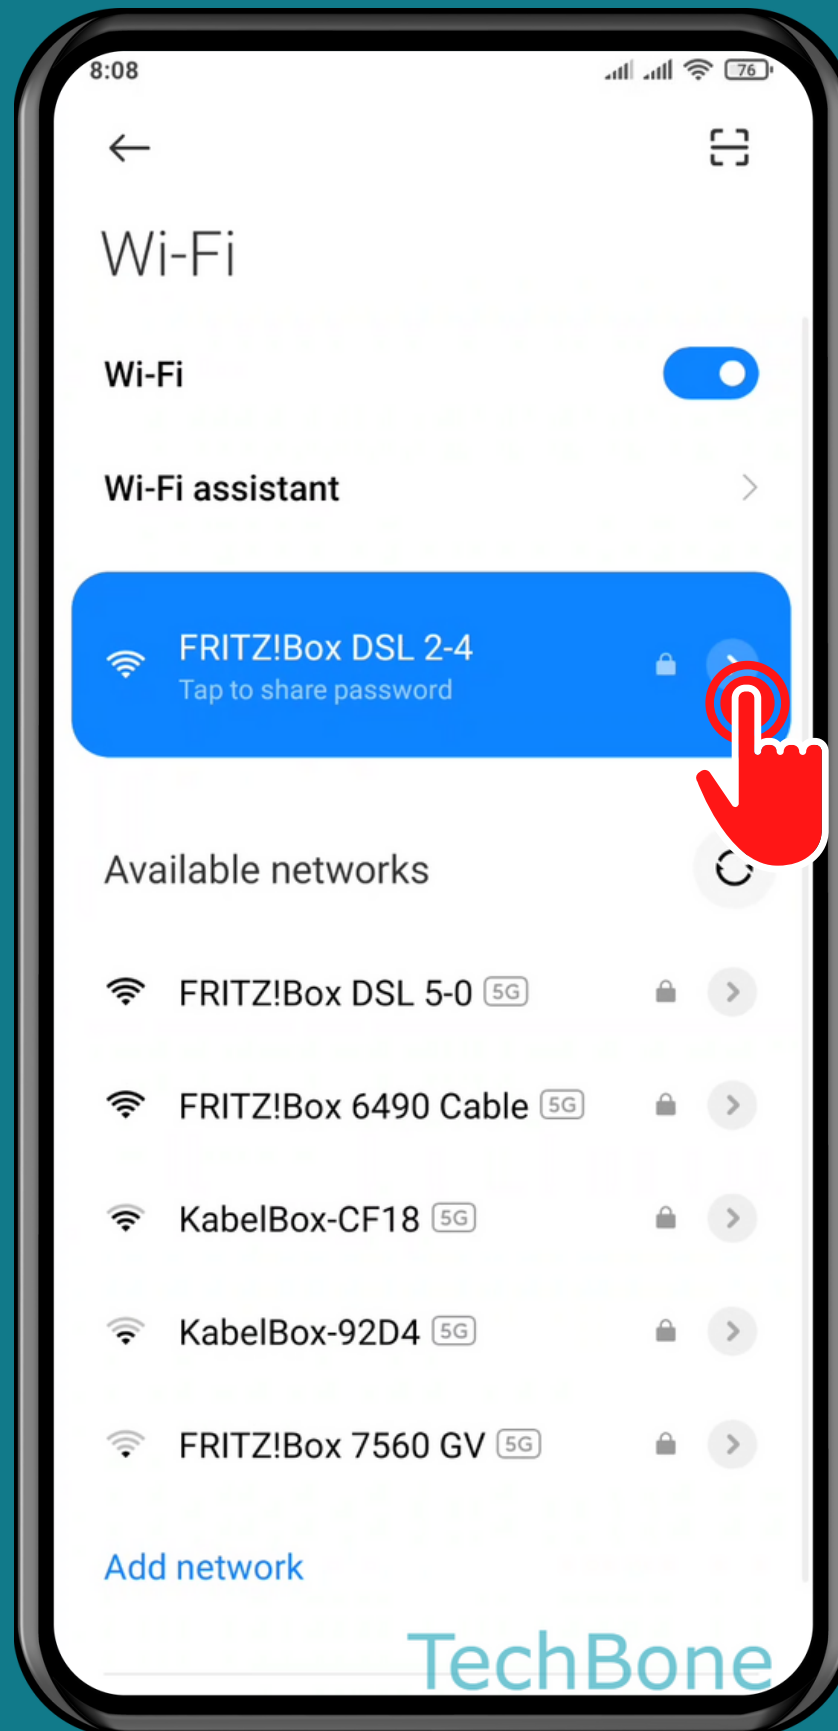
8:08

76

Wi-Fi

Wi-Fi

Wi-Fi assistant

FRITZ!Box DSL 2-4
Tap to share password

Available networks

FRITZ!Box DSL 5-0 5G

FRITZ!Box 6490 Cable 5G

KabelBox-CF18 5G

KabelBox-92D4 5G

FRITZ!Box 7560 GV 5G

Add network

TechBone